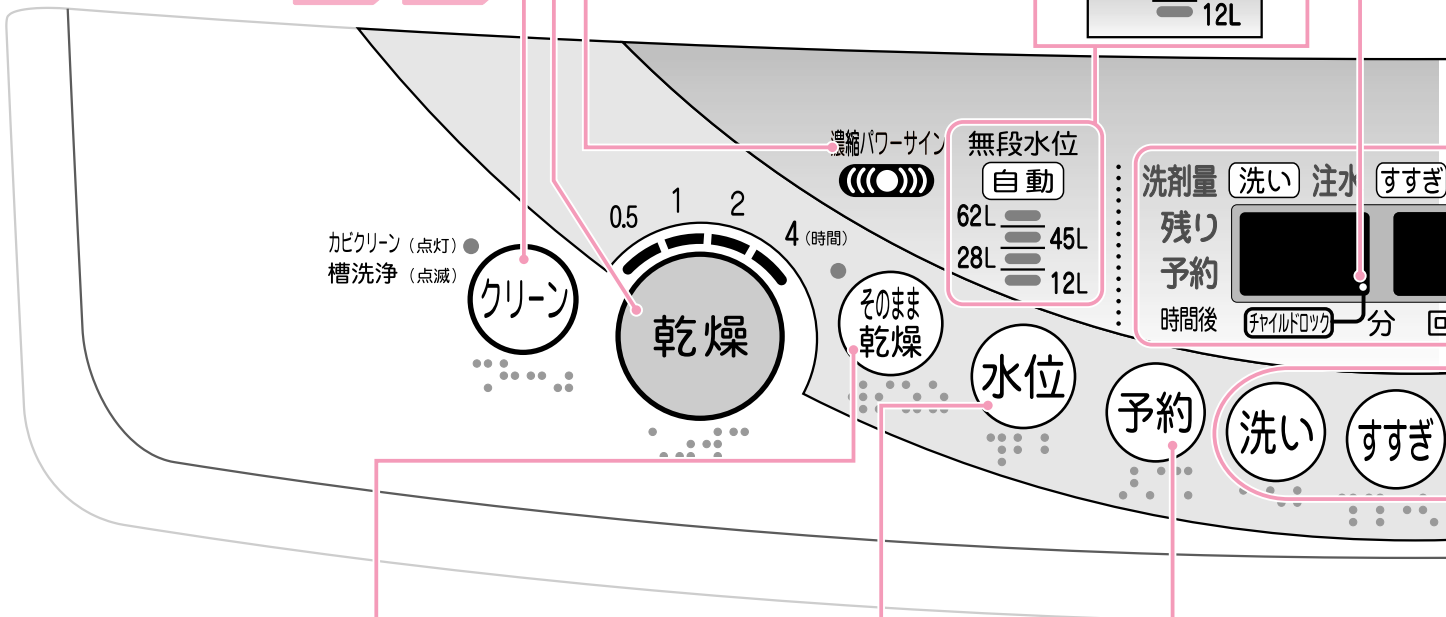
12L

濃縮パワーサイン

無段水位
自動
62L
45L
28L
12L

洗剤量 洗い 注水 すすぎ
残り
予約
時間後 チャイルドロック 分 回

カビクリーン（点灯）
槽洗浄（点滅）
クリーン

0.5 1 2 4（時間）
乾燥

そのまま乾燥

水位

予約

洗い

すすぎ